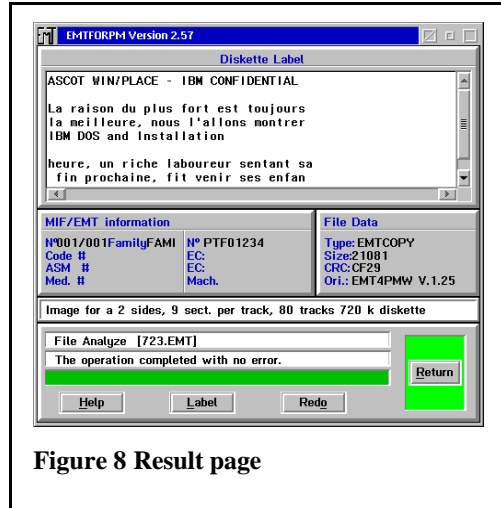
EMTFORPM Version 2.57

Diskette Label

ASCOT WIN/PLACE - IBM CONFIDENTIAL

La raison du plus fort est toujours
la meilleure, nous l'allons montrer
IBM DOS and Installation

heure, un riche laboureur sentant sa
fin prochaine, fit venir ses enfan

MIF/EMT information

N°001/001 Family FAMI
Code #
ASM #
Med. #

N° PTF01234
EC:
EC:
Mach.

File Data

Type: EMTCOPY
Size: 21081
CRC: CF29
Ori.: EMT4PMW V.1.25

Image for a 2 sides, 9 sect. per track, 80 tracks 720 k diskette

File Analyze [723.EMT]

The operation completed with no error.

Return

Help

Label

Redo

Figure 8 Result page